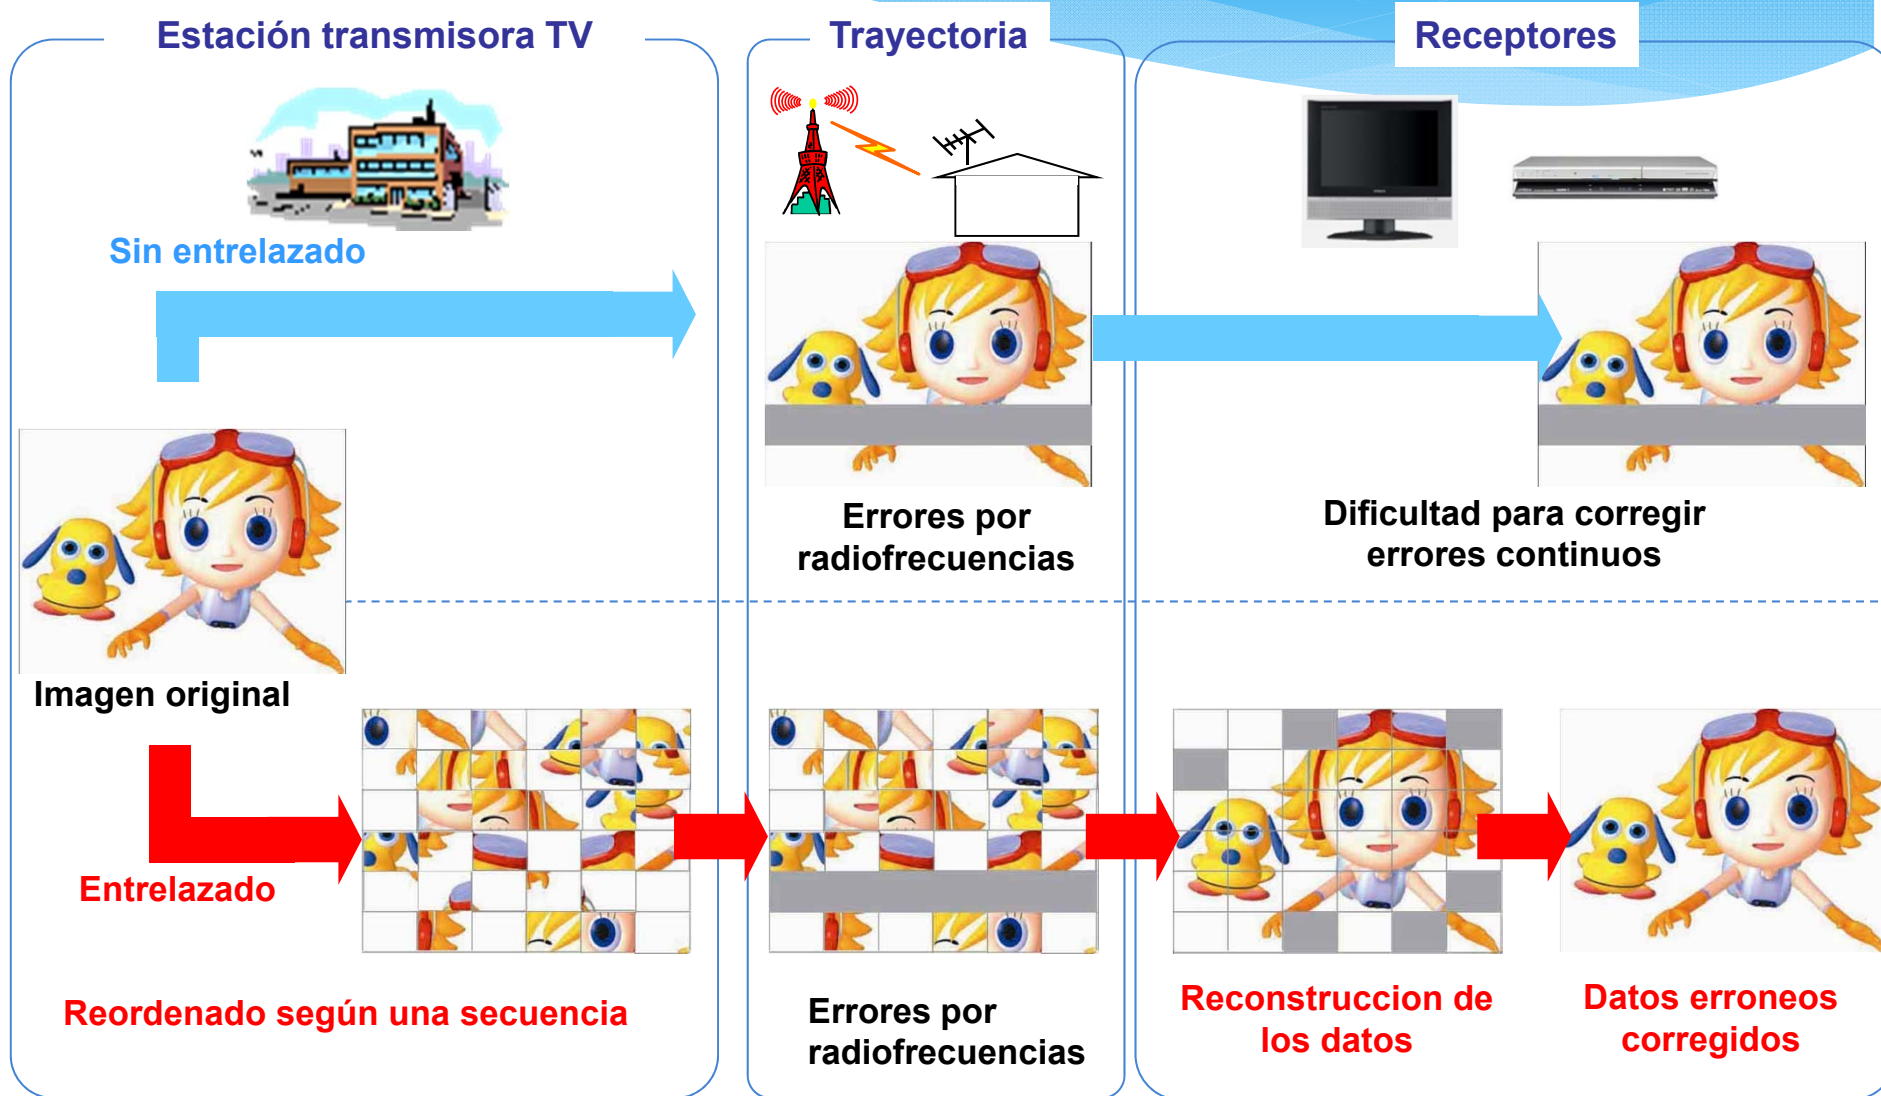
Estación transmisora TV

Trayectoria

Receptores

Sin entrelazado

Errores por radiofrecuencias

Dificultad para corregir errores continuos

Imagen original

Entrelazado

Reordenado según una secuencia

Errores por radiofrecuencias

Reconstruccion de los datos

Datos erroneos corregidos